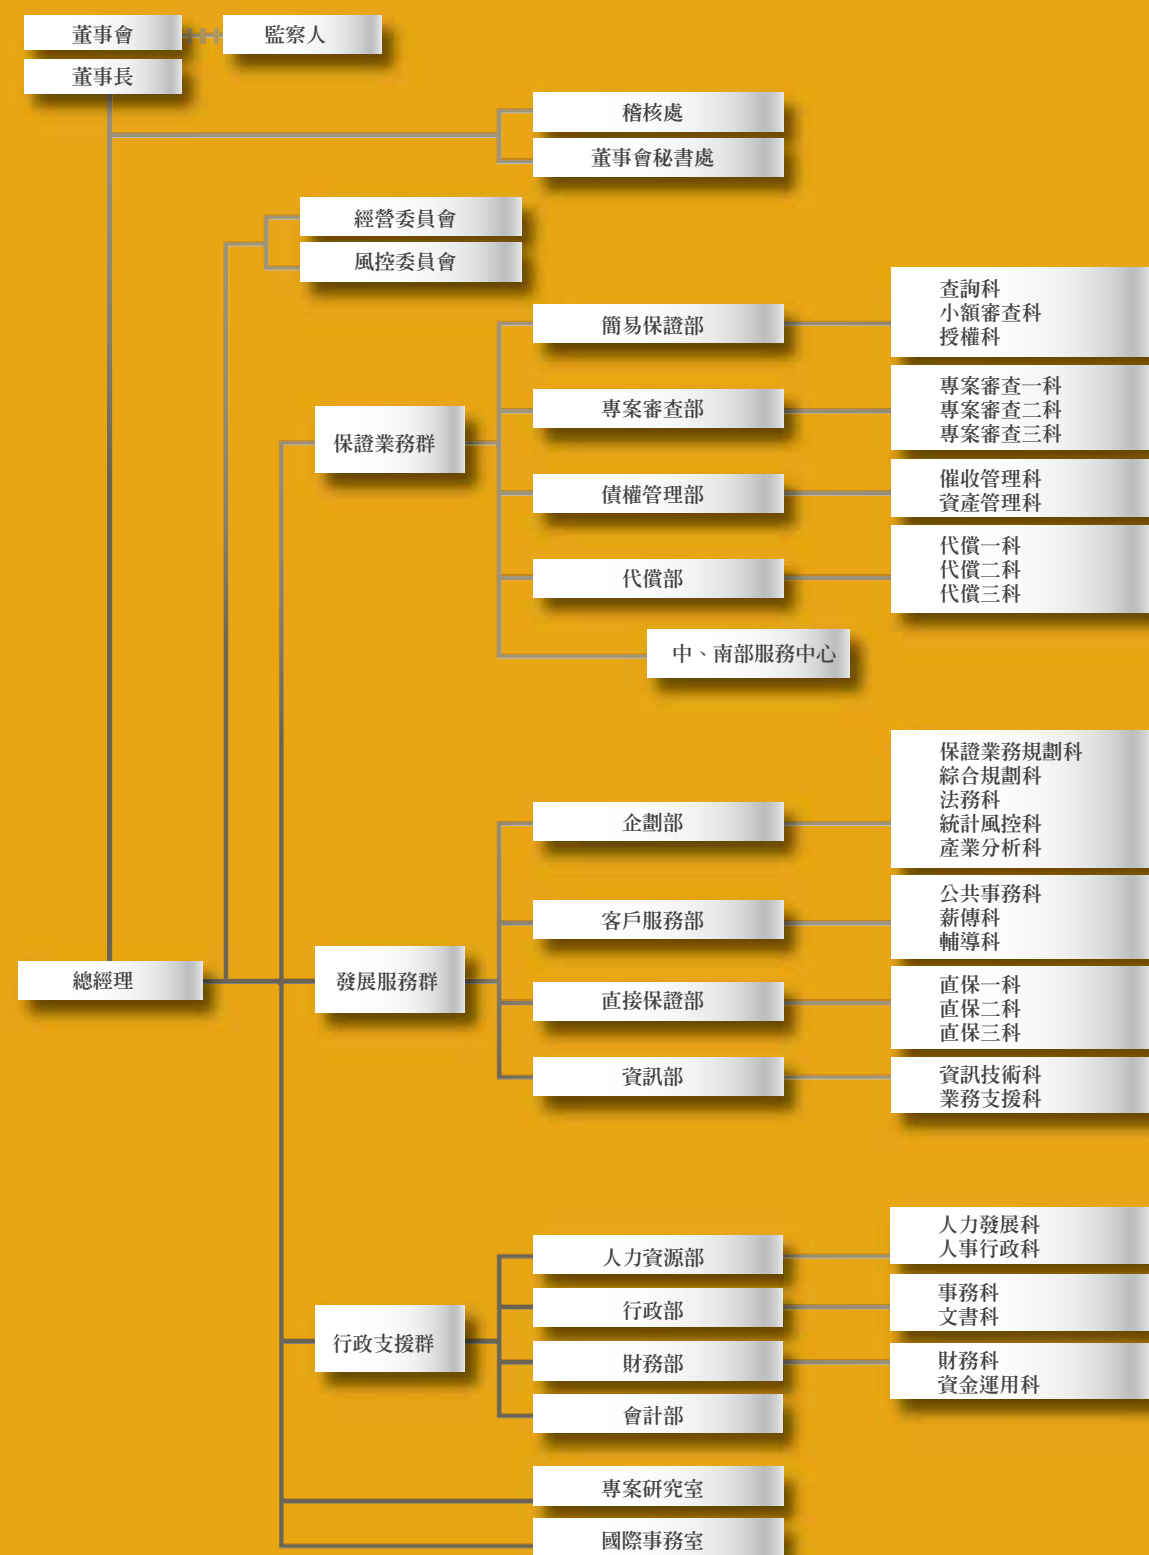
董事會
監察人
董事長
稽核處
董事會秘書處
經營委員會
風控委員會
簡易保證部
查詢科
小額審查科
授權科
保證業務群
專案審查部
專案審查一科
專案審查二科
專案審查三科
債權管理部
催收管理科
資產管理科
代償部
代償一科
代償二科
代償三科
中、南部服務中心
企劃部
保證業務規劃科
綜合規劃科
法務科
統計風控科
產業分析科
客戶服務部
公共事務科
薪傳科
輔導科
總經理
發展服務群
直接保證部
直保一科
直保二科
直保三科
資訊部
資訊技術科
業務支援科
人力資源部
人力發展科
人事行政科
行政部
事務科
文書科
行政支援群
財務部
財務科
資金運用科
會計部
專案研究室
國際事務室